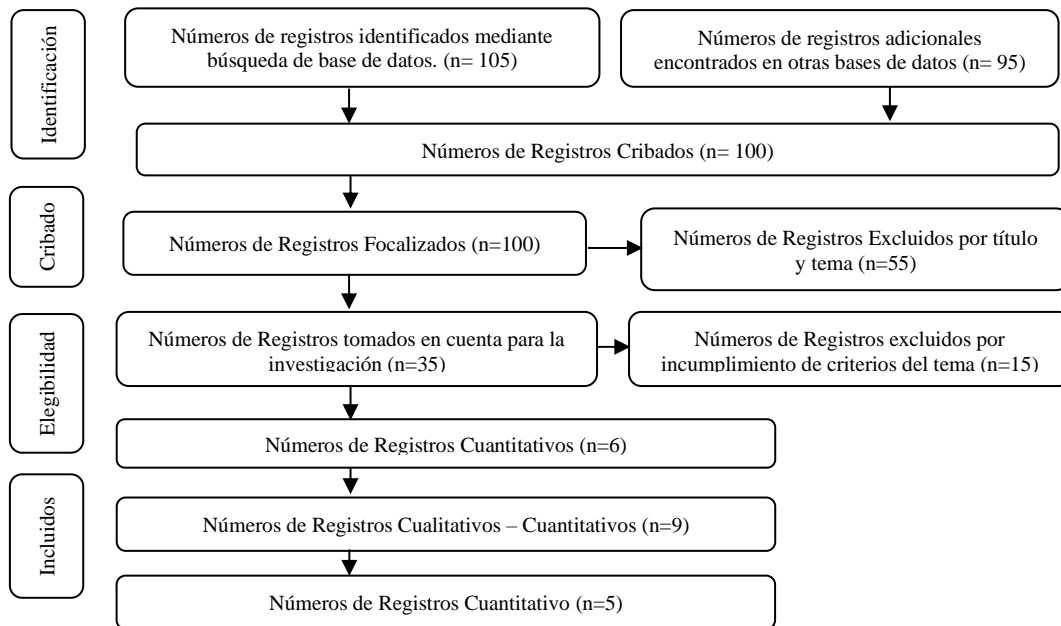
Identificación

Números de registros identificados mediante búsqueda de base de datos. (n= 105)

Números de registros adicionales encontrados en otras bases de datos (n= 95)

Números de Registros Cribados (n= 100)

Cribado

Números de Registros Focalizados (n=100)

Números de Registros Excluidos por título y tema (n=55)

Elegibilidad

Números de Registros tomados en cuenta para la investigación (n=35)

Números de Registros excluidos por incumplimiento de criterios del tema (n=15)

Números de Registros Cuantitativos (n=6)

Incluidos

Números de Registros Cualitativos – Cuantitativos (n=9)

Números de Registros Cuantitativo (n=5)